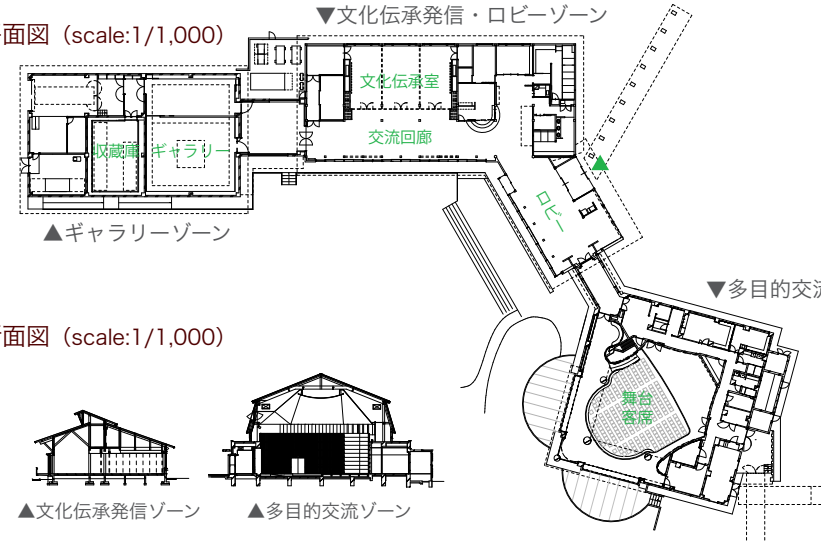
面図（scale:1/1,000）

▼文化伝承発信・ロビーゾーン

文化伝承室

交流回廊

収蔵庫

ギャラリー

ロビー

▲ギャラリーゾーン

▼多目的交流

面図（scale:1/1,000）

舞台

客席

▲文化伝承発信ゾーン

▲多目的交流ゾーン